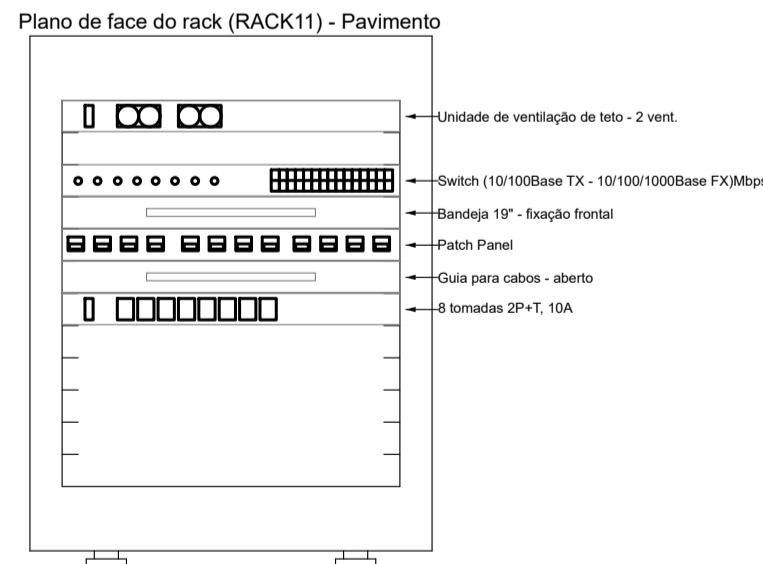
Plano de face do rack (RACK11) - Pavimento

Unidade de ventilação de teto - 2 vent.

Switch (10/100Base TX - 10/100/1000Base FX)Mbps

Bandeja 19" - fixação frontal

Patch Panel

Guia para cabos - aberto

8 tomadas 2P+T, 10A